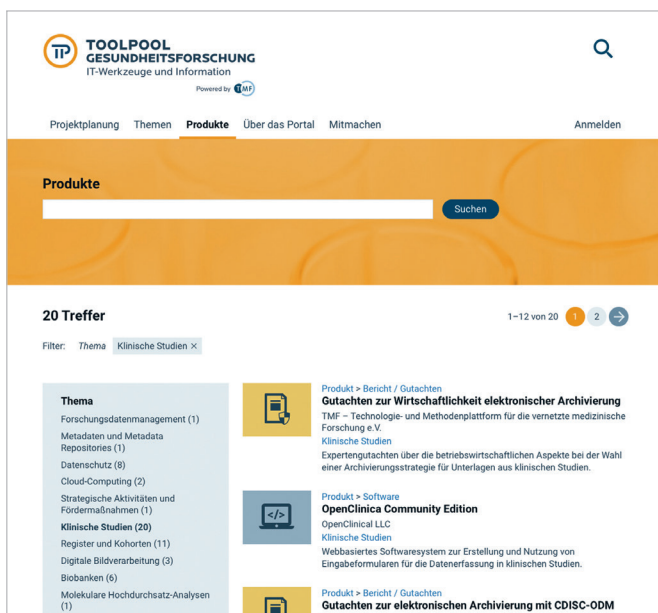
TOOLPOOL GESUNDHEITSFORSCHUNG
IT-Werkzeuge und Information
Powered by TMF

Projektplanung Themen Produkte Über das Portal Mitmachen Anmelden

Produkte

Suchen

20 Treffer

1–12 von 20 1 2

Filter: Thema Klinische Studien ×

Thema
Forschungsdatenmanagement (1)
Metadaten und Metadata Repositories (1)
Datenschutz (8)
Cloud-Computing (2)
Strategische Aktivitäten und Fördermaßnahmen (1)
Klinische Studien (20)
Register und Kohorten (11)
Digitale Bildverarbeitung (3)
Biobanken (6)
Molekulare Hochdurchsatz-Analysen (1)

Produkt > Bericht / Gutachten
Gutachten zur Wirtschaftlichkeit elektronischer Archivierung
TMF – Technologie- und Methodenplattform für die vernetzte medizinische Forschung e.V.
Klinische Studien
Expertengutachten über die betriebswirtschaftlichen Aspekte bei der Wahl einer Archivierungsstrategie für Unterlagen aus klinischen Studien.

Produkt > Software
OpenClinica Community Edition
OpenClinical LLC
Klinische Studien
Webbasiertes Softwaresystem zur Erstellung und Nutzung von Eingabeformularen für die Datenerfassung in klinischen Studien.

Produkt > Bericht / Gutachten
Gutachten zur elektronischen Archivierung mit CDISC-ODM